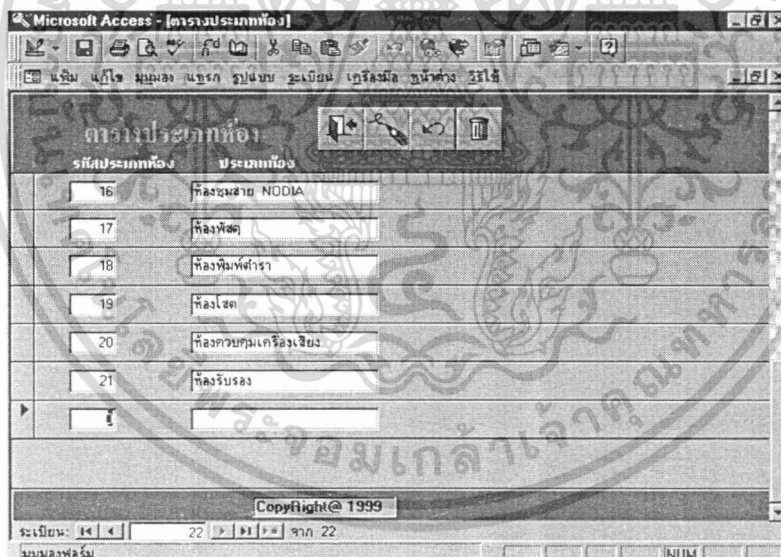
Microsoft Access - [ตารางประเภทห้อง]

แฟ้ม แก้ไข มุมมอง แทรก รูปแบบ ระเบียน เครื่องมือ หน้าต่าง วิธีใช้

ตารางประเภทห้อง

| รหัสประเภทห้อง | ประเภทห้อง |
|---|---|
| 16 | ห้องชุมสาย NODIA |
| 17 | ห้องพัสดุ |
| 18 | ห้องพิมพ์ตำรา |
| 19 | ห้องโสต |
| 20 | ห้องควบคุมเครื่องเสียง |
| 21 | ห้องรับรอง |

CopyRight@ 1999

ระเบียน: 22 จาก 22

มุมมองฟอร์ม

NUM